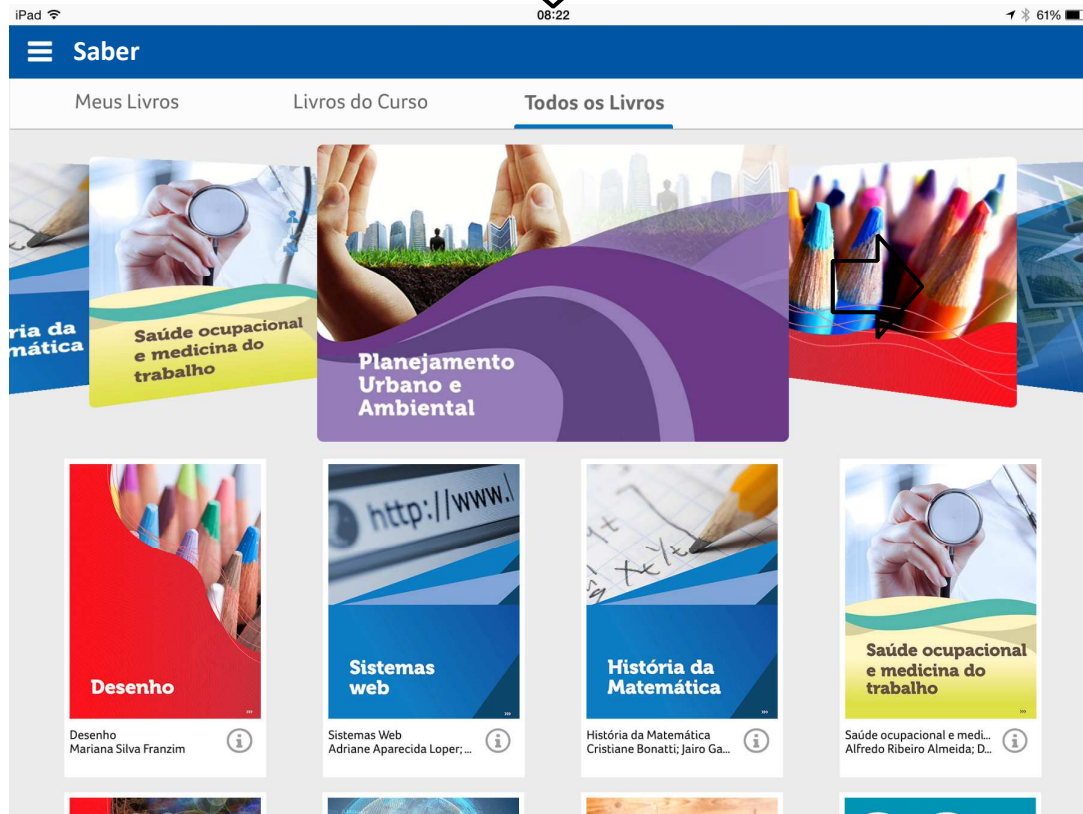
iPad 08:22 61%

Saber

Meus Livros Livros do Curso Todos os Livros

ria da mática

Saúde ocupacional e medicina do trabalho

Planejamento Urbano e Ambiental

http://www.

Desenho

Desenho
Mariana Silva Franzim

Sistemas web

Sistemas Web
Adriane Aparecida Loper; ...

História da Matemática

História da Matemática
Cristiane Bonatti; Jairo Ga...

Saúde ocupacional e medicina do trabalho

Saúde ocupacional e medi...
Alfredo Ribeiro Almeida; D...